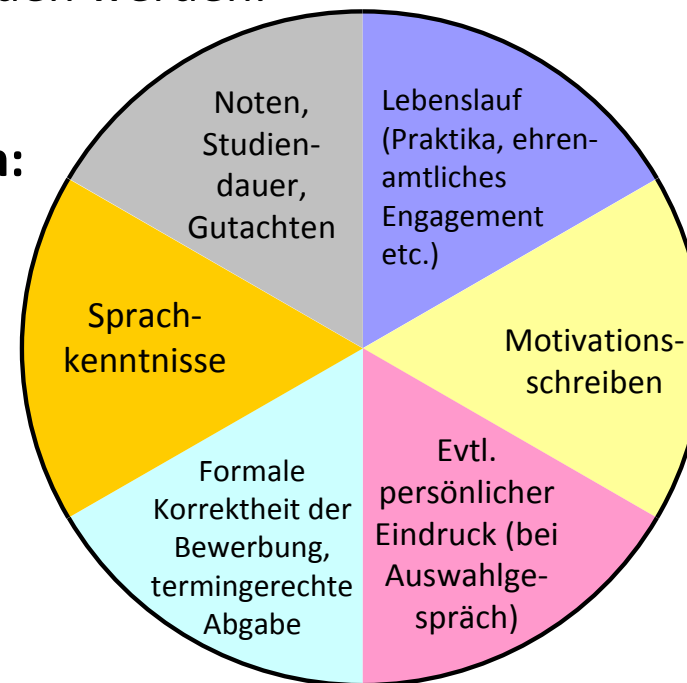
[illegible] werden:

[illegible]n:

Noten, Studiendauer, Gutachten

Lebenslauf (Praktika, ehrenamtliches Engagement etc.)

Sprachkenntnisse

Motivationsschreiben

Formale Korrektheit der Bewerbung, termingerechte Abgabe

Evtl. persönlicher Eindruck (bei Auswahlgespräch)